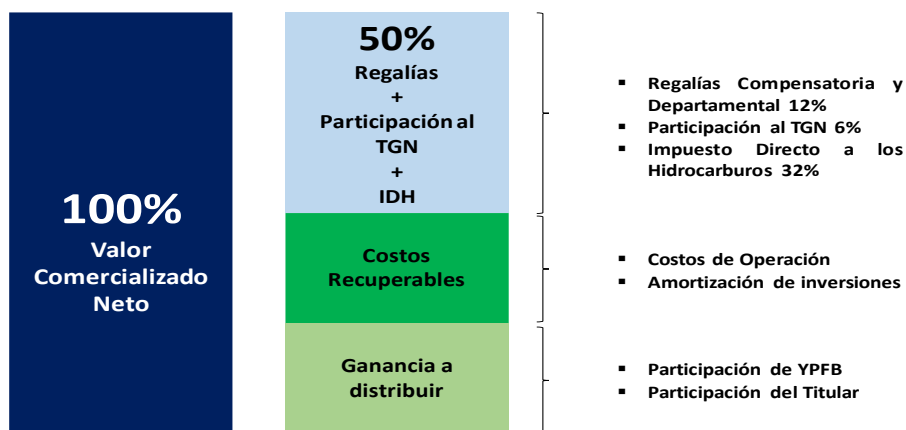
100%
Valor Comercializado Neto

50%
Regalías
+
Participación al TGN
+
IDH

Costos Recuperables

Ganancia a distribuir

- Regalías Compensatoria y Departamental 12%
- Participación al TGN 6%
- Impuesto Directo a los Hidrocarburos 32%

- Costos de Operación
- Amortización de inversiones

- Participación de YPFB
- Participación del Titular